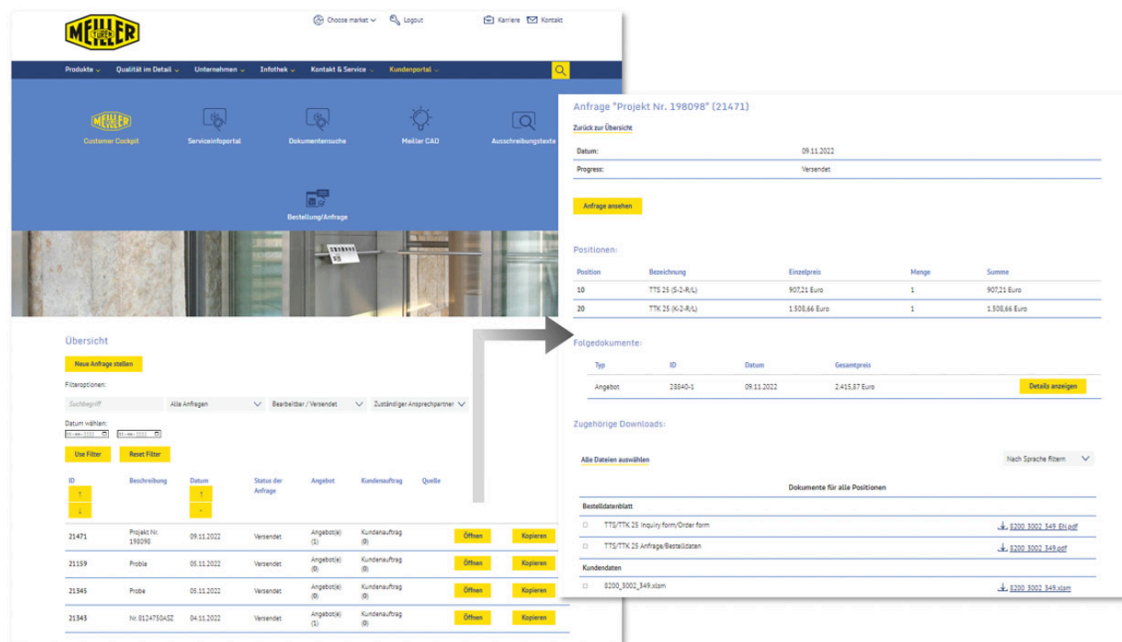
MEILLER TÜREN

Choose market Logout Karriere Kontakt

Produkte Qualität im Detail Unternehmen Infothek Kontakt & Service Kundenportal

Customer Cockpit Serviceinfoportal Dokumentensuche Meiller CAD Ausschreibungstexte

Bestellung/Anfrage

Übersicht

Neue Anfrage stellen

Filteroptionen:

Suchbegriff Alle Anfragen Bearbeitbar / Versendet Zuständiger Ansprechpartner

Datum wählen:

Use Filter Reset Filter

| ID | Beschreibung | Datum | Status der Anfrage | Angebot | Kundenauftrag | Quelle | | |
|---|---|---|---|---|---|---|---|---|
| 21471 | Projekt Nr. 198098 | 09.11.2022 | Versendet | Angebot(e) (1) | Kundenauftrag (0) | | Öffnen | Kopieren |
| 21159 | Probla | 05.11.2022 | Versendet | Angebot(e) (0) | Kundenauftrag (0) | | Öffnen | Kopieren |
| 21345 | Probe | 05.11.2022 | Versendet | Angebot(e) (0) | Kundenauftrag (0) | | Öffnen | Kopieren |
| 21343 | Nr. 0124750ASZ | 04.11.2022 | Versendet | Angebot(e) (1) | Kundenauftrag (0) | | Öffnen | Kopieren |

Anfrage "Projekt Nr. 198098" (21471)

Zurück zur Übersicht

| Datum: | 09.11.2022 |
|---|---|
| Progress: | Versendet |

Anfrage ansehen

Positionen:

| Position | Bezeichnung | Einzelpreis | Menge | Summe |
|---|---|---|---|---|
| 10 | TTS 25 (S-2-R/L) | 907,21 Euro | 1 | 907,21 Euro |
| 20 | TTK 25 (K-2-R/L) | 1.508,66 Euro | 1 | 1.508,66 Euro |

Folgedokumente:

| Typ | ID | Datum | Gesamtpreis | |
|---|---|---|---|---|
| Angebot | 28840-1 | 09.11.2022 | 2.415,87 Euro | Details anzeigen |

Zugehörige Downloads:

Alle Dateien auswählen Nach Sprache filtern

Dokumente für alle Positionen

Bestelldatenblatt

TTS/TTK 25 Inquiry form/Order form 8200_3002_349_EN.pdf

TTS/TTK 25 Anfrage/Bestelldaten 8200_3002_349.pdf

Kundendaten

8200_3002_349.xlsm 8200_3002_349.xlsm